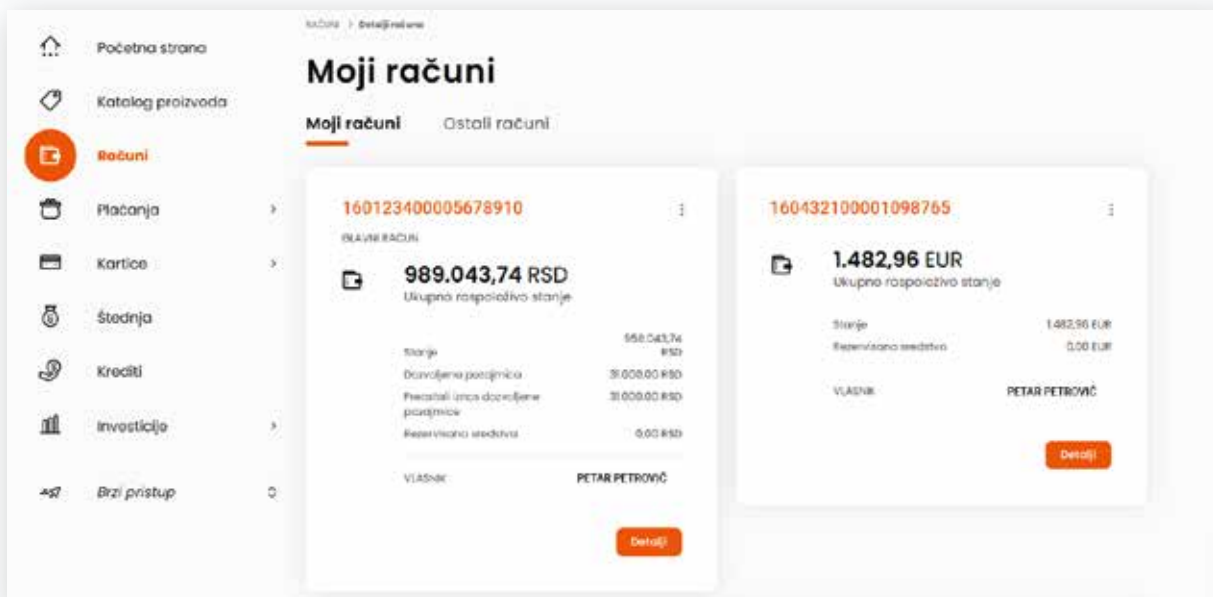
Početna strana
Katalog proizvoda
Računi
Plaćanja
Kartice
Štednja
Krediti
Investicije
Brzi pristup

RAČUNI > Detalji računa

Moji računi

Moji računi
Ostali računi

160123400005678910
GLAVNI RAČUN
989.043,74 RSD
Ukupno raspoloživo stanje

| | |
|---|---|
| Stanje | 958.043,74 RSD |
| Dozvoljeno prekoračenje | 31.000,00 RSD |
| Preostali iznos dozvoljenog prekoračenja | 31.000,00 RSD |
| Rezervisana sredstva | 0,00 RSD |
| VLASNIK | PETAR PETROVIĆ |

Detalji

160432100001098765
1.482,96 EUR
Ukupno raspoloživo stanje

| | |
|---|---|
| Stanje | 1.482,96 EUR |
| Rezervisana sredstva | 0,00 EUR |
| VLASNIK | PETAR PETROVIĆ |

Detalji